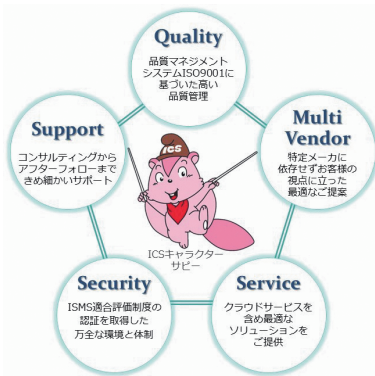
Quality
品質マネジメントシステムISO9001に基づいた高い品質管理

Multi Vendor
特定メーカに依存せずお客様の視点に立った最適なご提案

Service
クラウドサービスを含め最適なソリューションをご提供

Security
ISMS適合評価制度の認証を取得した万全な環境と体制

Support
コンサルティングからアフターフォローまできめ細かいサポート

ICS

ICSキャラクター
サビー